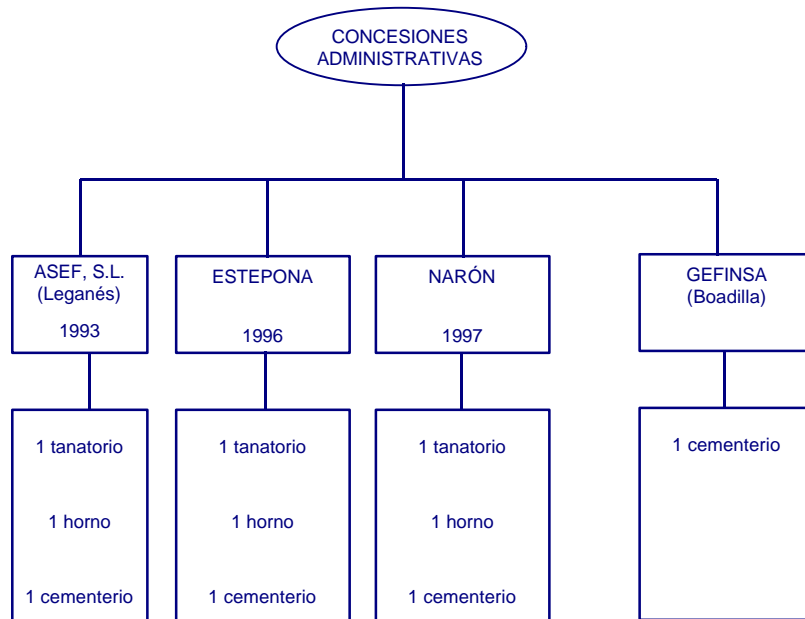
CONCESIONES ADMINISTRATIVAS

ASEF, S.L. (Leganés)
1993

1 tanatorio
1 horno
1 cementerio

ESTEPONA
1996

1 tanatorio
1 horno
1 cementerio

NARÓN
1997

1 tanatorio
1 horno
1 cementerio

GEFINSA (Boadilla)

1 cementerio